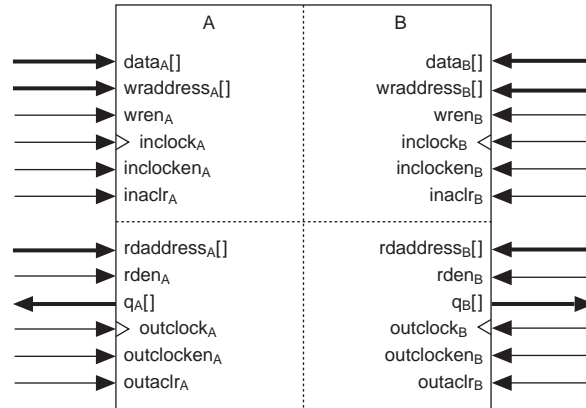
A

B

data$_A$[]
wraddress$_A$[]
wren$_A$
inclock$_A$
inclocken$_A$
inaclr$_A$

data$_B$[]
wraddress$_B$[]
wren$_B$
inclock$_B$
inclocken$_B$
inaclr$_B$

rdaddress$_A$[]
rden$_A$
q$_A$[]
outclock$_A$
outclocken$_A$
outaclr$_A$

rdaddress$_B$[]
rden$_B$
q$_B$[]
outclock$_B$
outclocken$_B$
outaclr$_B$